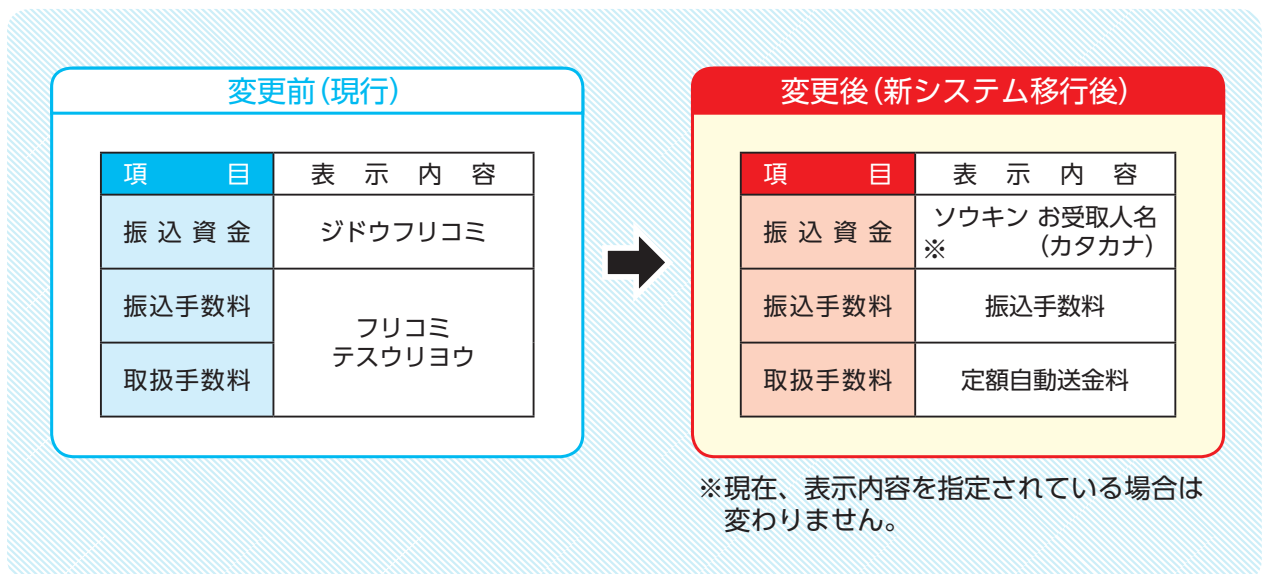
変更前(現行)

| 項　　目 | 表　示　内　容 |
|---|---|
| 振込資金 | ジドウフリコミ |
| 振込手数料 | フリコミ テスウリヨウ |
| 取扱手数料 | フリコミ テスウリヨウ |

変更後(新システム移行後)

| 項　　目 | 表　示　内　容 |
|---|---|
| 振込資金 | ソウキン お受取人名 ※ (カタカナ) |
| 振込手数料 | 振込手数料 |
| 取扱手数料 | 定額自動送金料 |

※現在、表示内容を指定されている場合は変わりません。